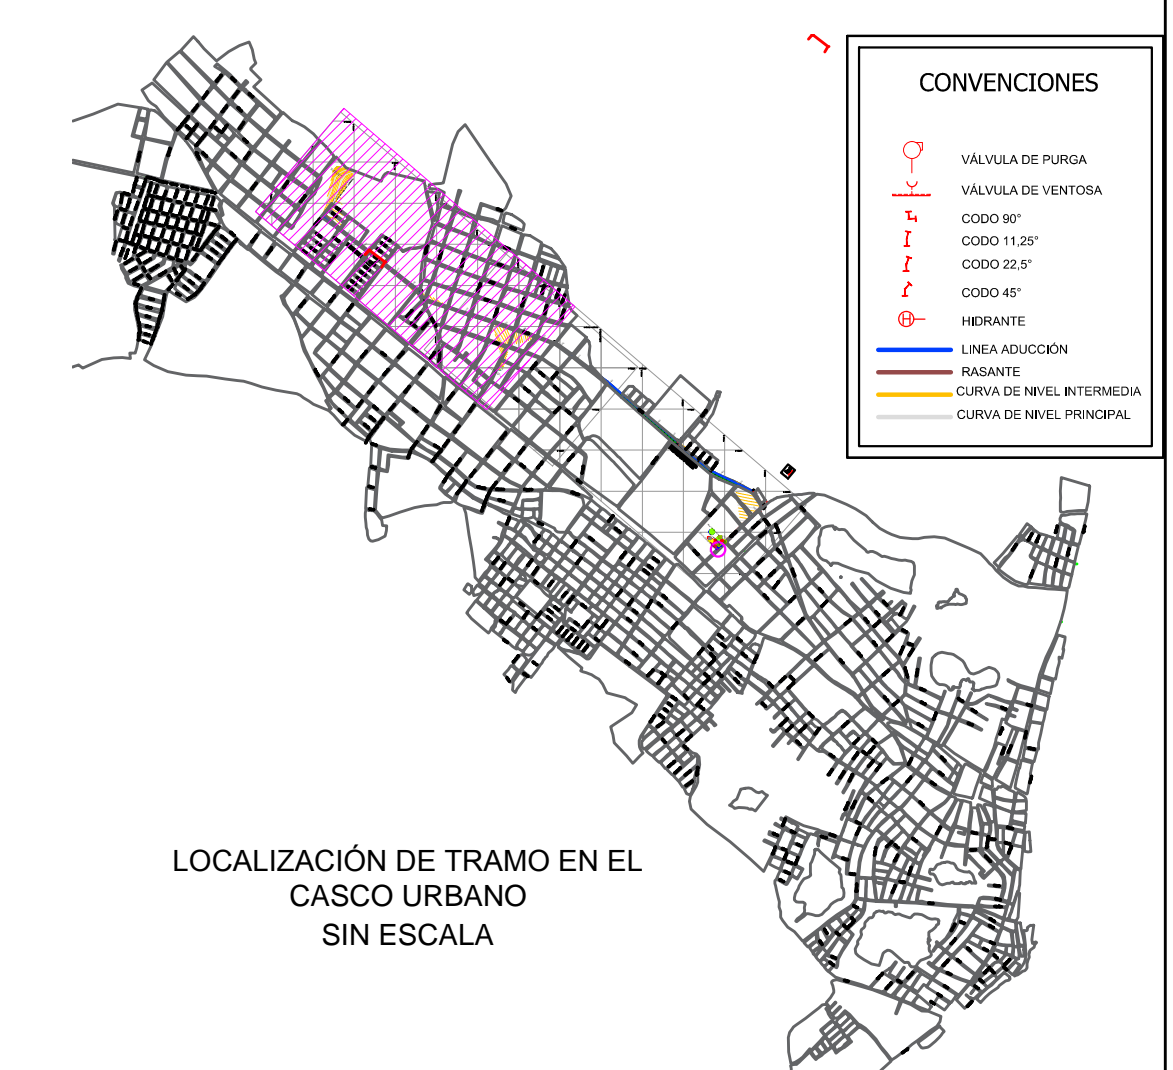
CONVENCIONES

VÁLVULA DE PURGA

VÁLVULA DE VENTOSA

CODO 90°

CODO 11,25°

CODO 22,5°

CODO 45°

HIDRANTE

LINEA ADUCCIÓN

RASANTE

CURVA DE NIVEL INTERMEDIA

CURVA DE NIVEL PRINCIPAL

LOCALIZACIÓN DE TRAMO EN EL CASCO URBANO
SIN ESCALA